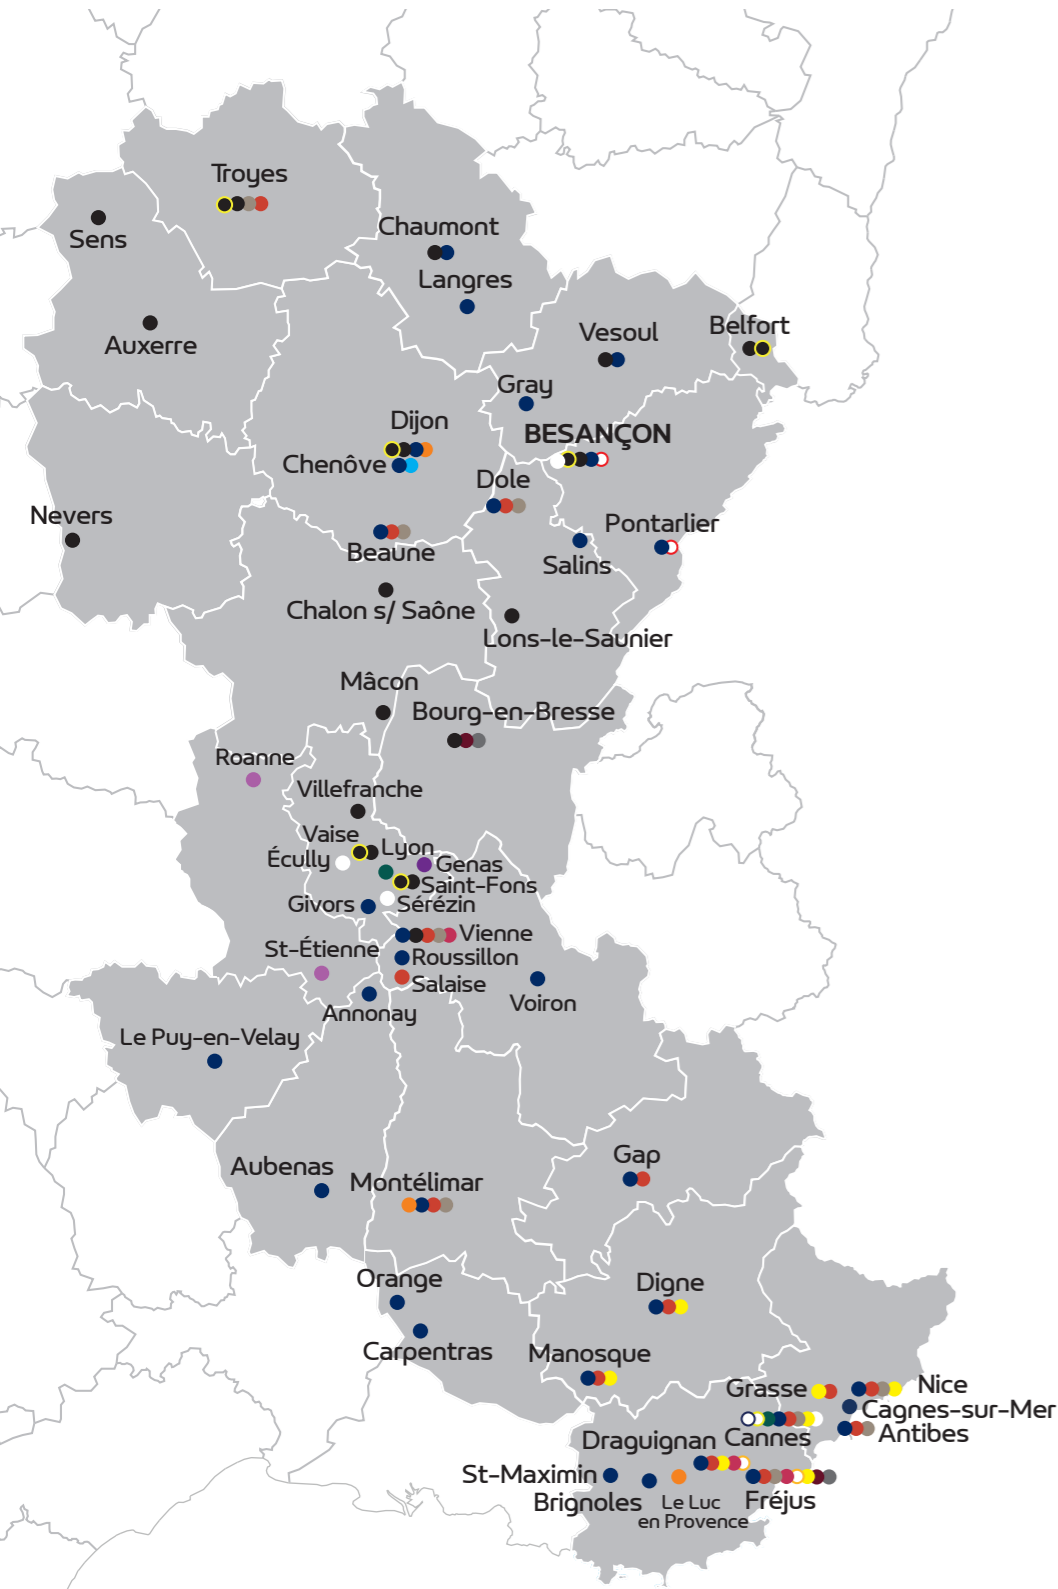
Troyes
Sens
Chaumont
Langres
Auxerre
Vesoul
Belfort
Gray
Dijon
BESANÇON
Chenôve
Dole
Nevers
Pontarlier
Beaune
Salins
Chalon s/ Saône
Lons-le-Saunier
Mâcon
Bourg-en-Bresse
Roanne
Villefranche
Vaise
Écully
Lyon
Genas
Saint-Fons
Givors
Sérézin
Vienne
St-Étienne
Roussillon
Salaise
Voiron
Annonay
Le Puy-en-Velay
Gap
Aubenas
Montélimar
Orange
Digne
Carpentras
Manosque
Grasse
Nice
Cagnes-sur-Mer
Antibes
Draguignan
Cannes
St-Maximin
Brignoles
Le Luc en Provence
Fréjus